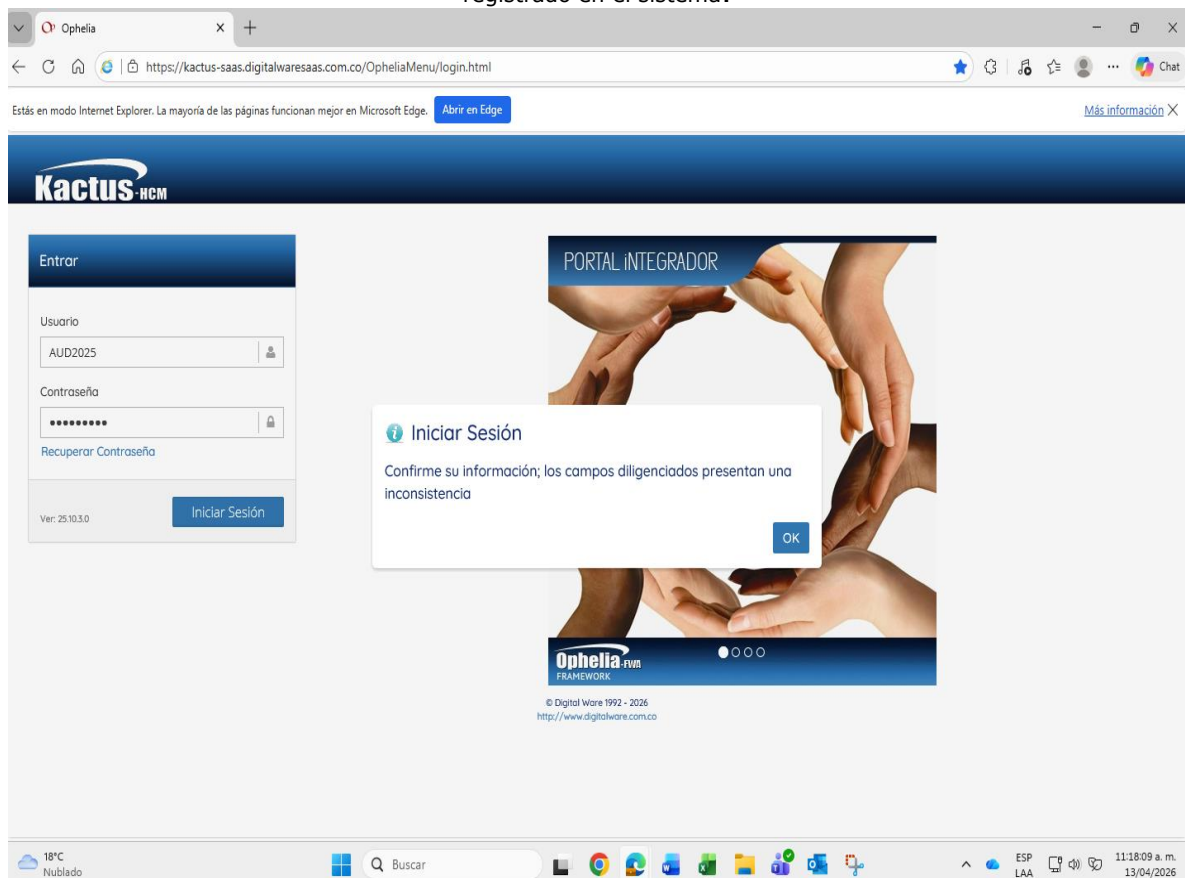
registrado en el sistema.

Ophelia

https://kactus-saas.digitalwaresaas.com.co/OpheliaMenu/login.html

Chat

Estás en modo Internet Explorer. La mayoría de las páginas funcionan mejor en Microsoft Edge. Abrir en Edge

Más información

Kactus-HCM

Entrar

Usuario

AUD2025

Contraseña

•••••••••

Recuperar Contraseña

Ver: 25.10.3.0

Iniciar Sesión

PORTAL INTEGRADOR

Iniciar Sesión

Confirme su información; los campos diligenciados presentan una inconsistencia

OK

Ophelia-FWR FRAMEWORK

© Digital Ware 1992 - 2026
http://www.digitalware.com.co

18°C Nublado

Buscar

ESP LAA

11:18:09 a. m. 13/04/2026